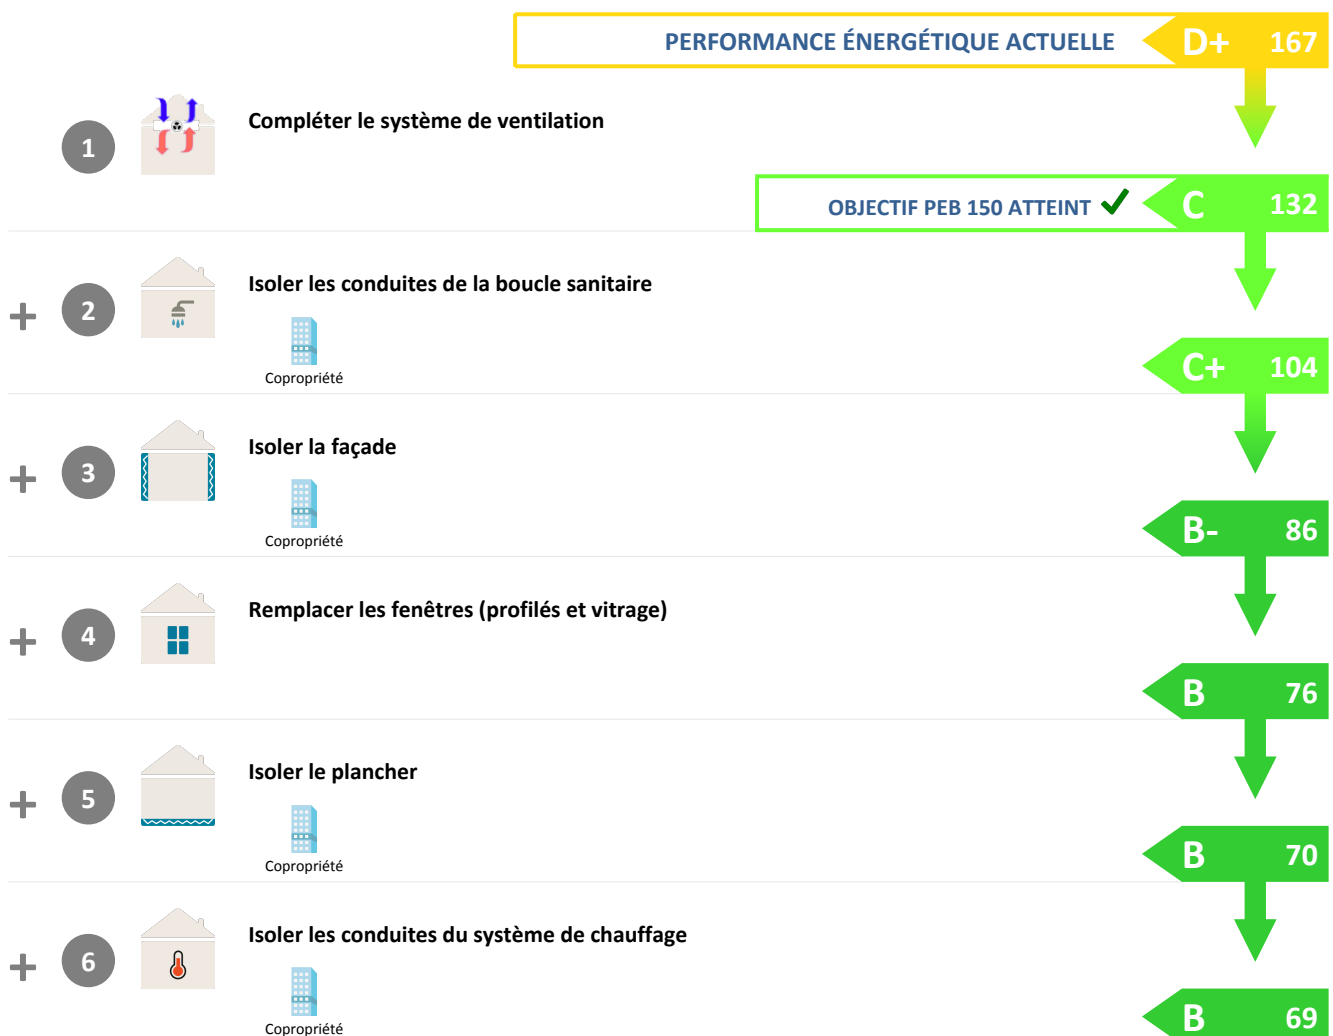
PERFORMANCE ÉNERGÉTIQUE ACTUELLE D+ 167

1 Compléter le système de ventilation

OBJECTIF PEB 150 ATTEINT ✓ C 132

+ 2 Isoler les conduites de la boucle sanitaire

Copropriété

C+ 104

+ 3 Isoler la façade

Copropriété

B- 86

+ 4 Remplacer les fenêtres (profilés et vitrage)

B 76

+ 5 Isoler le plancher

Copropriété

B 70

+ 6 Isoler les conduites du système de chauffage

Copropriété

B 69